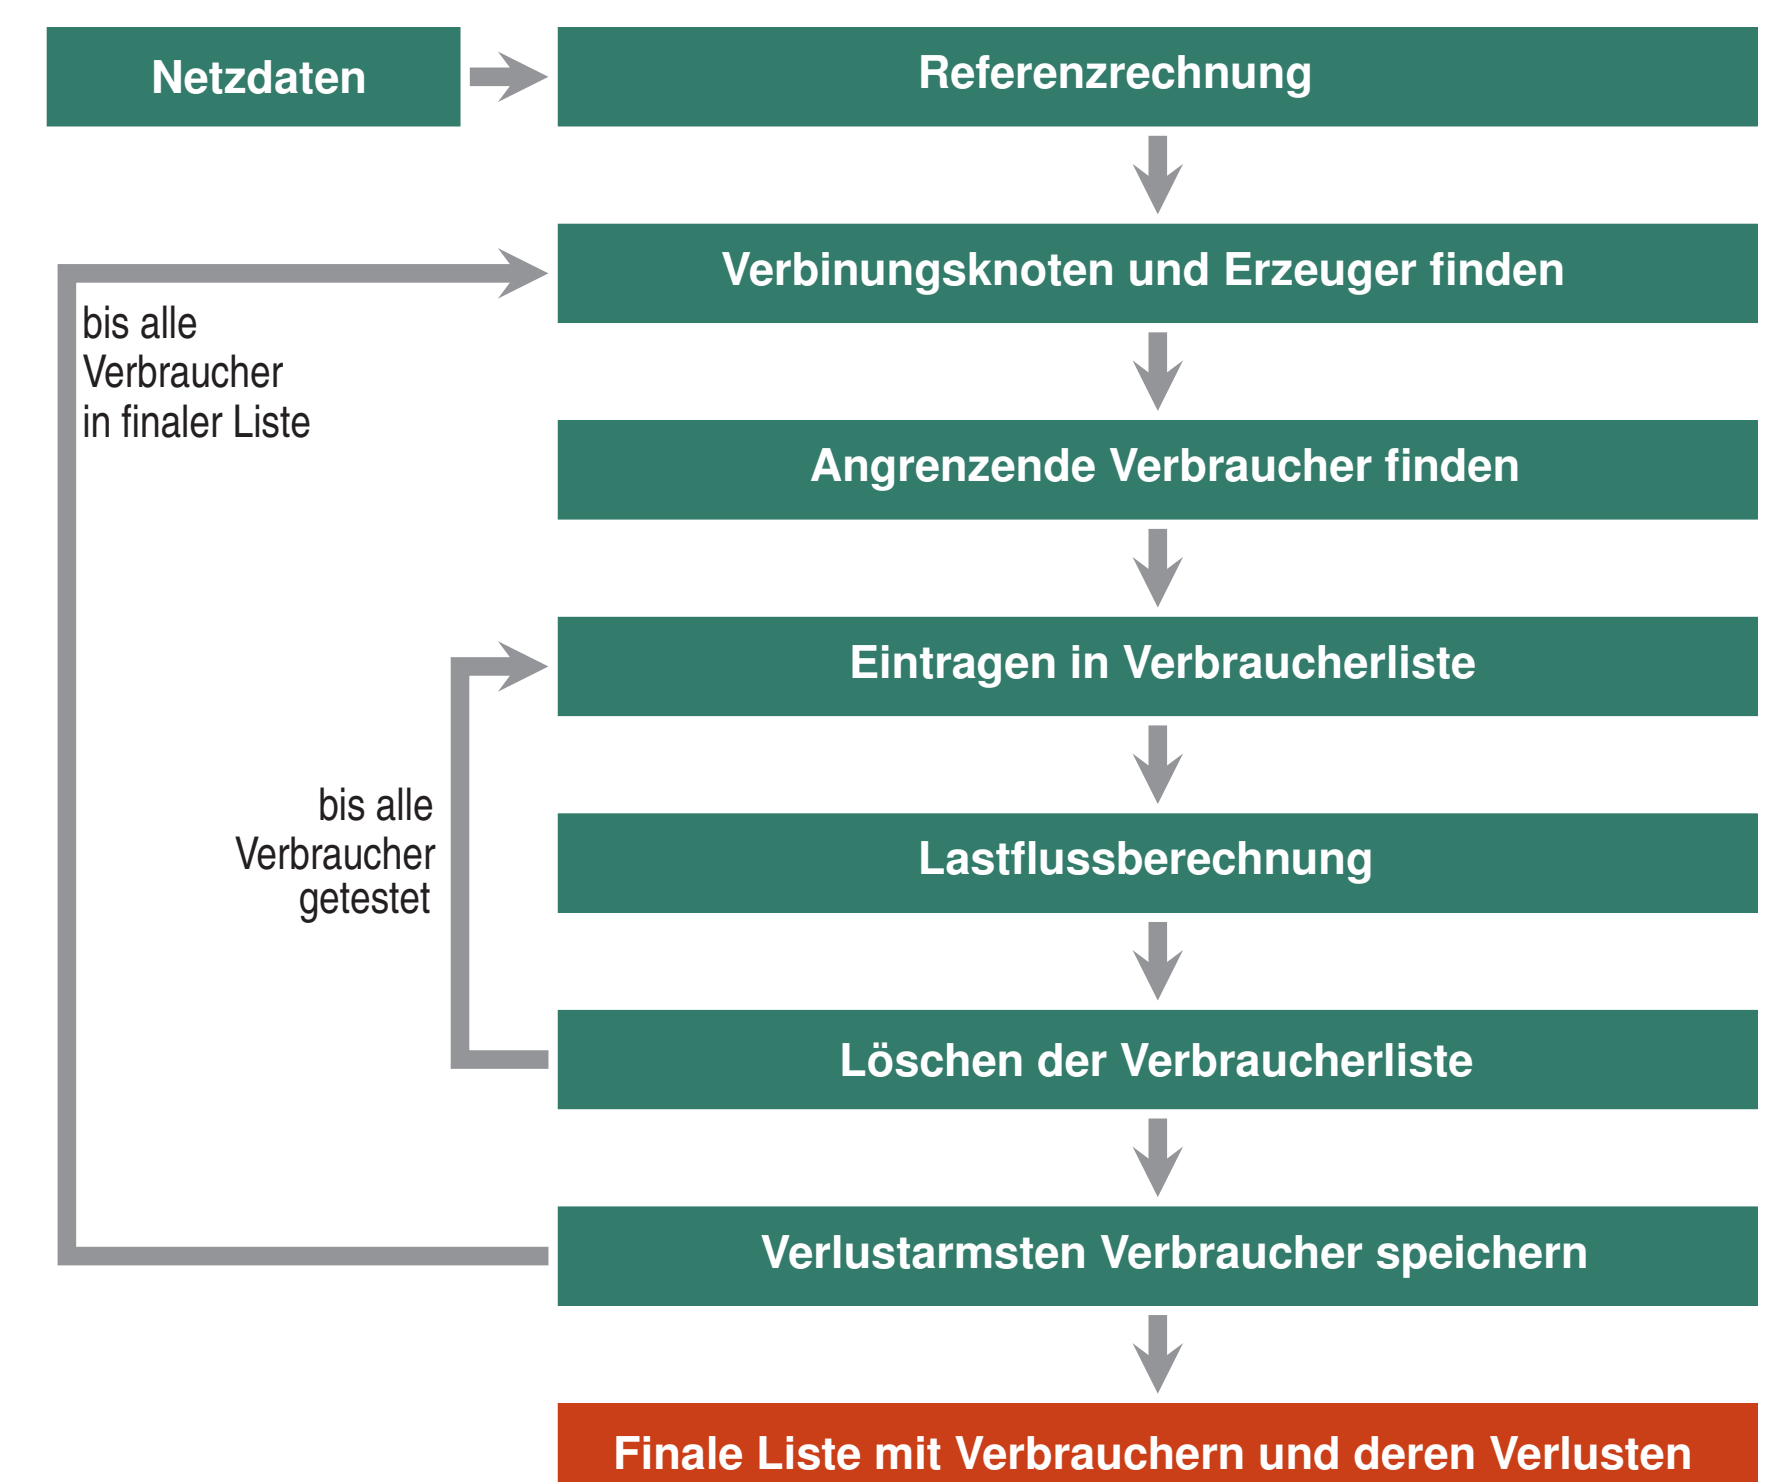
Netzdaten

Referenzrechnung

Verbinungsknoten und Erzeuger finden

bis alle Verbraucher in finaler Liste

Angrenzende Verbraucher finden

Eintragen in Verbraucherliste

bis alle Verbraucher getestet

Lastflussberechnung

Löschen der Verbraucherliste

Verlustarmsten Verbraucher speichern

Finale Liste mit Verbrauchern und deren Verlusten